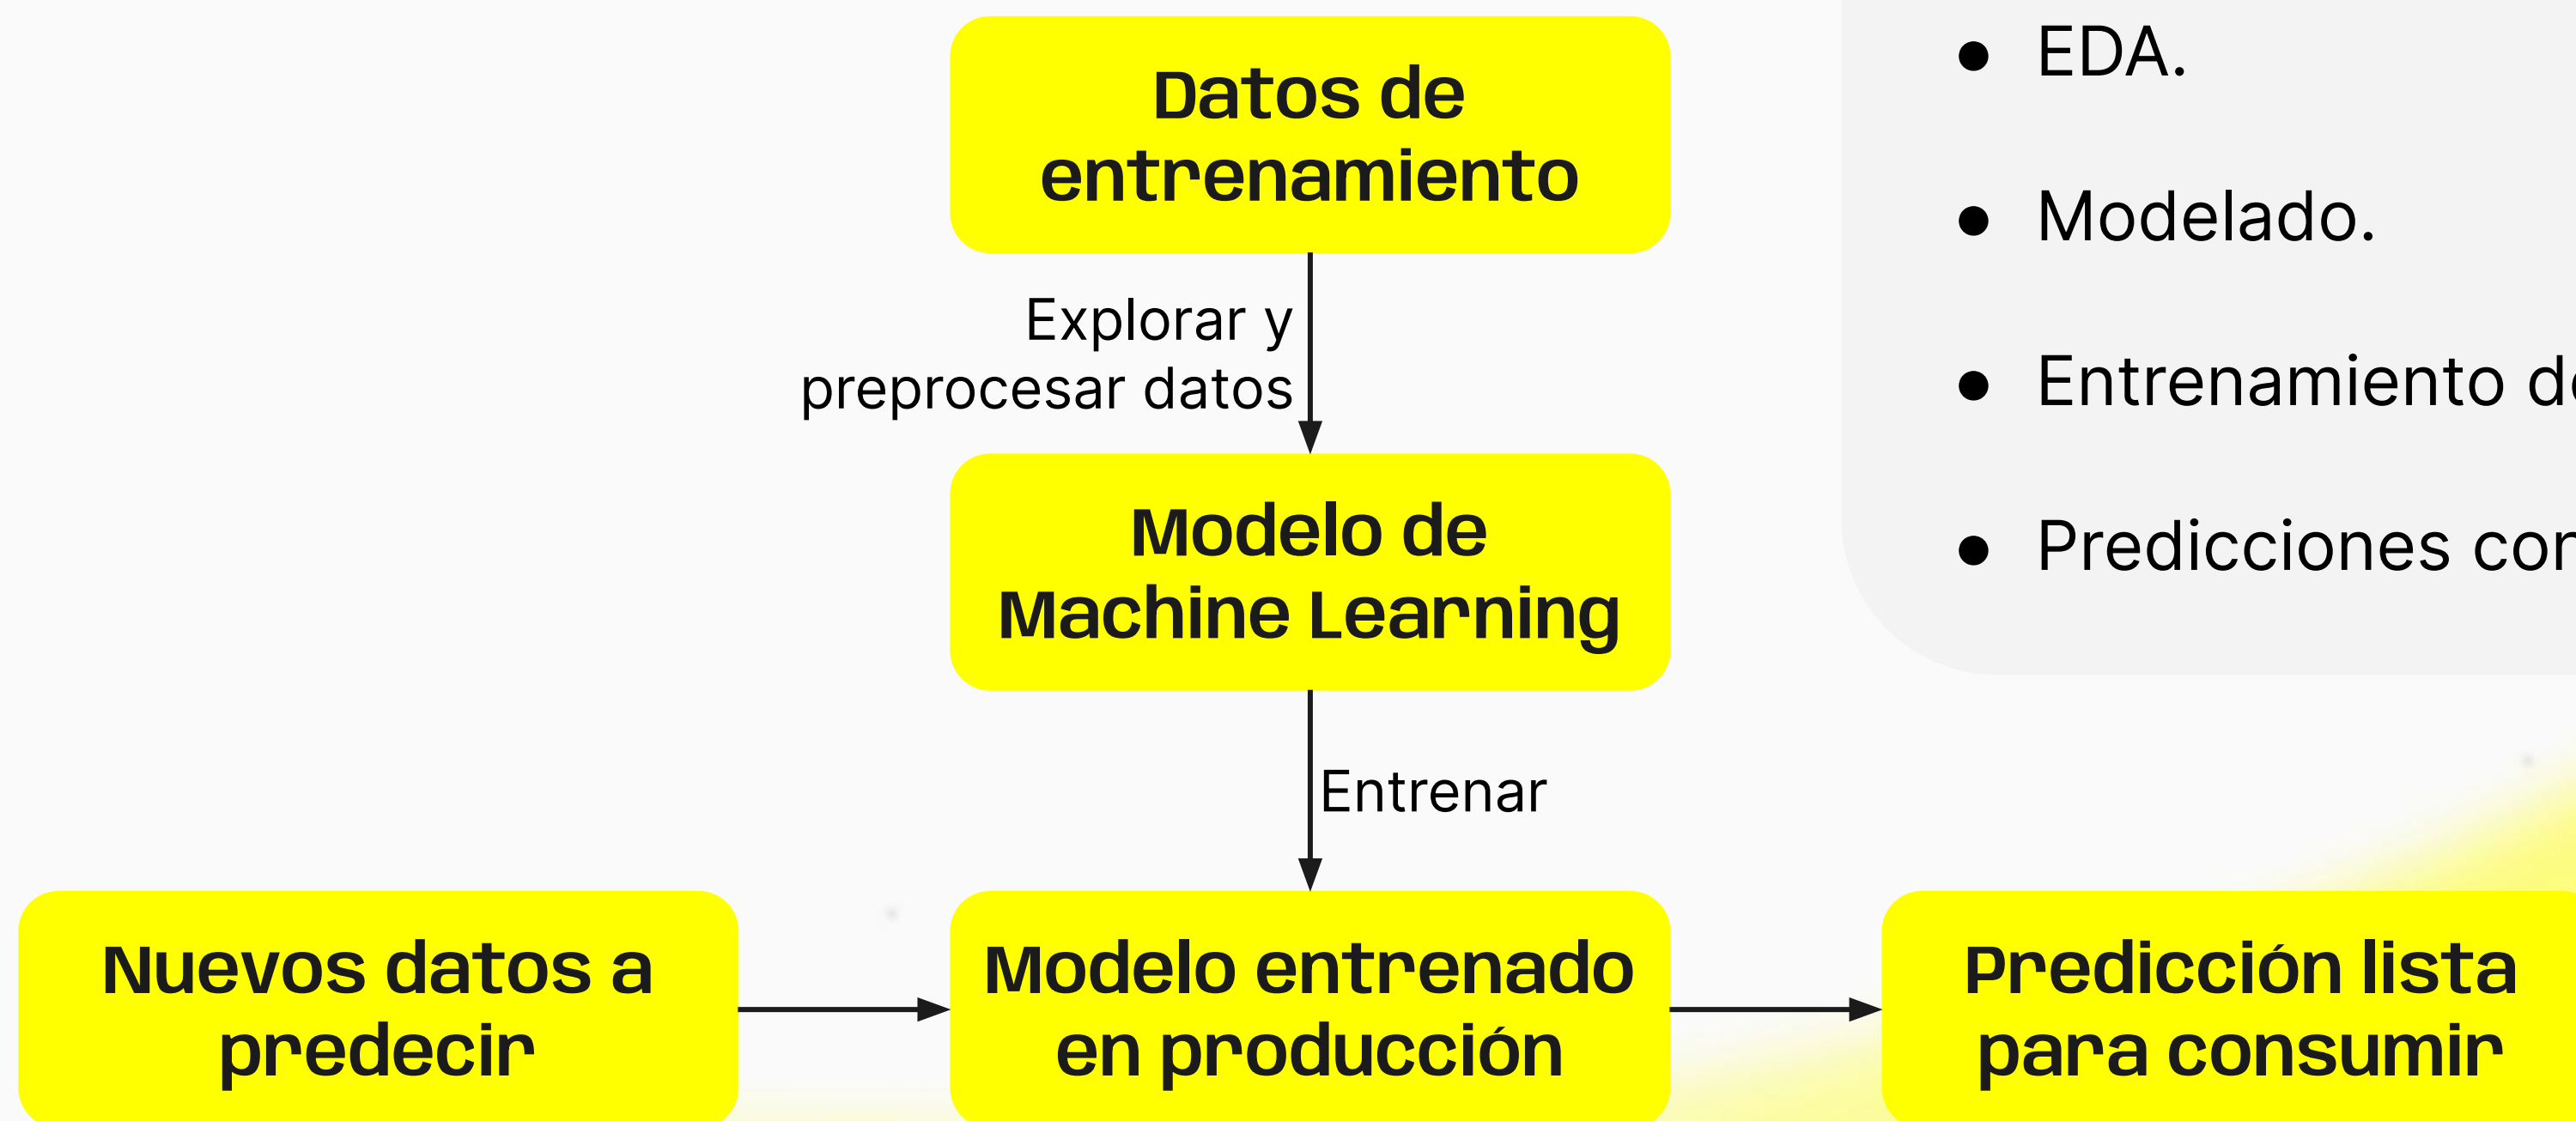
Datos de entrenamiento

Explorar y preprocesar datos

Modelo de Machine Learning

Entrenar

Nuevos datos a predecir

Modelo entrenado en producción

Predicción lista para consumir

- EDA.
- Modelado.
- Entrenamiento d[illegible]
- Predicciones co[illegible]